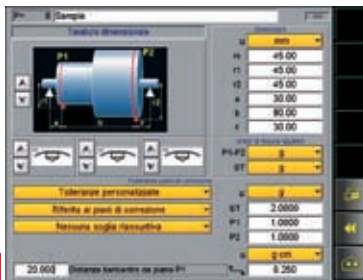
P# Sample

Taratura dimensionale

P1 P2

mm
H 45.00
r1 45.00
r2 45.00
a 30.00
b 80.00
c 30.00

P1-P2 g
ST g

Tolleranze personalizzate
Riferito ai piani di correzione
Nessuna soglia riassuntiva

g
ST 2.0000
P1 1.0000
P2 1.0000

g cm
20.000 Distanza barrantino sul piano P1
0.250